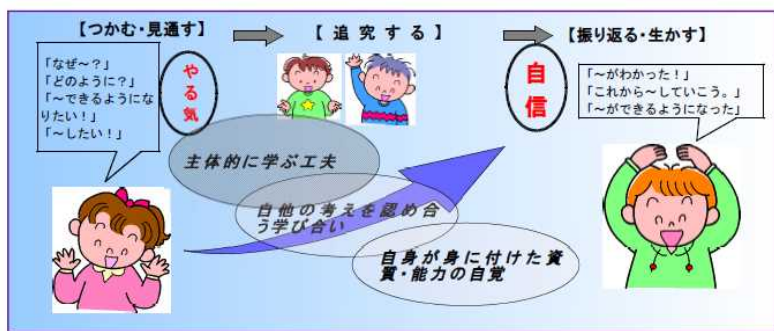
【つかむ・見通す】

【追究する】

【振り返る・生かす】

「なぜ～？」
「どのように？」
「～できるようになりたい！」
「～したい！」

やる気

自信

「～がわかった！」
「これから～していこう。」
「～ができるようになった」

主体的に学ぶ工夫

自他の考えを認め合う学び合い

自身が身に付けた資質・能力の自覚